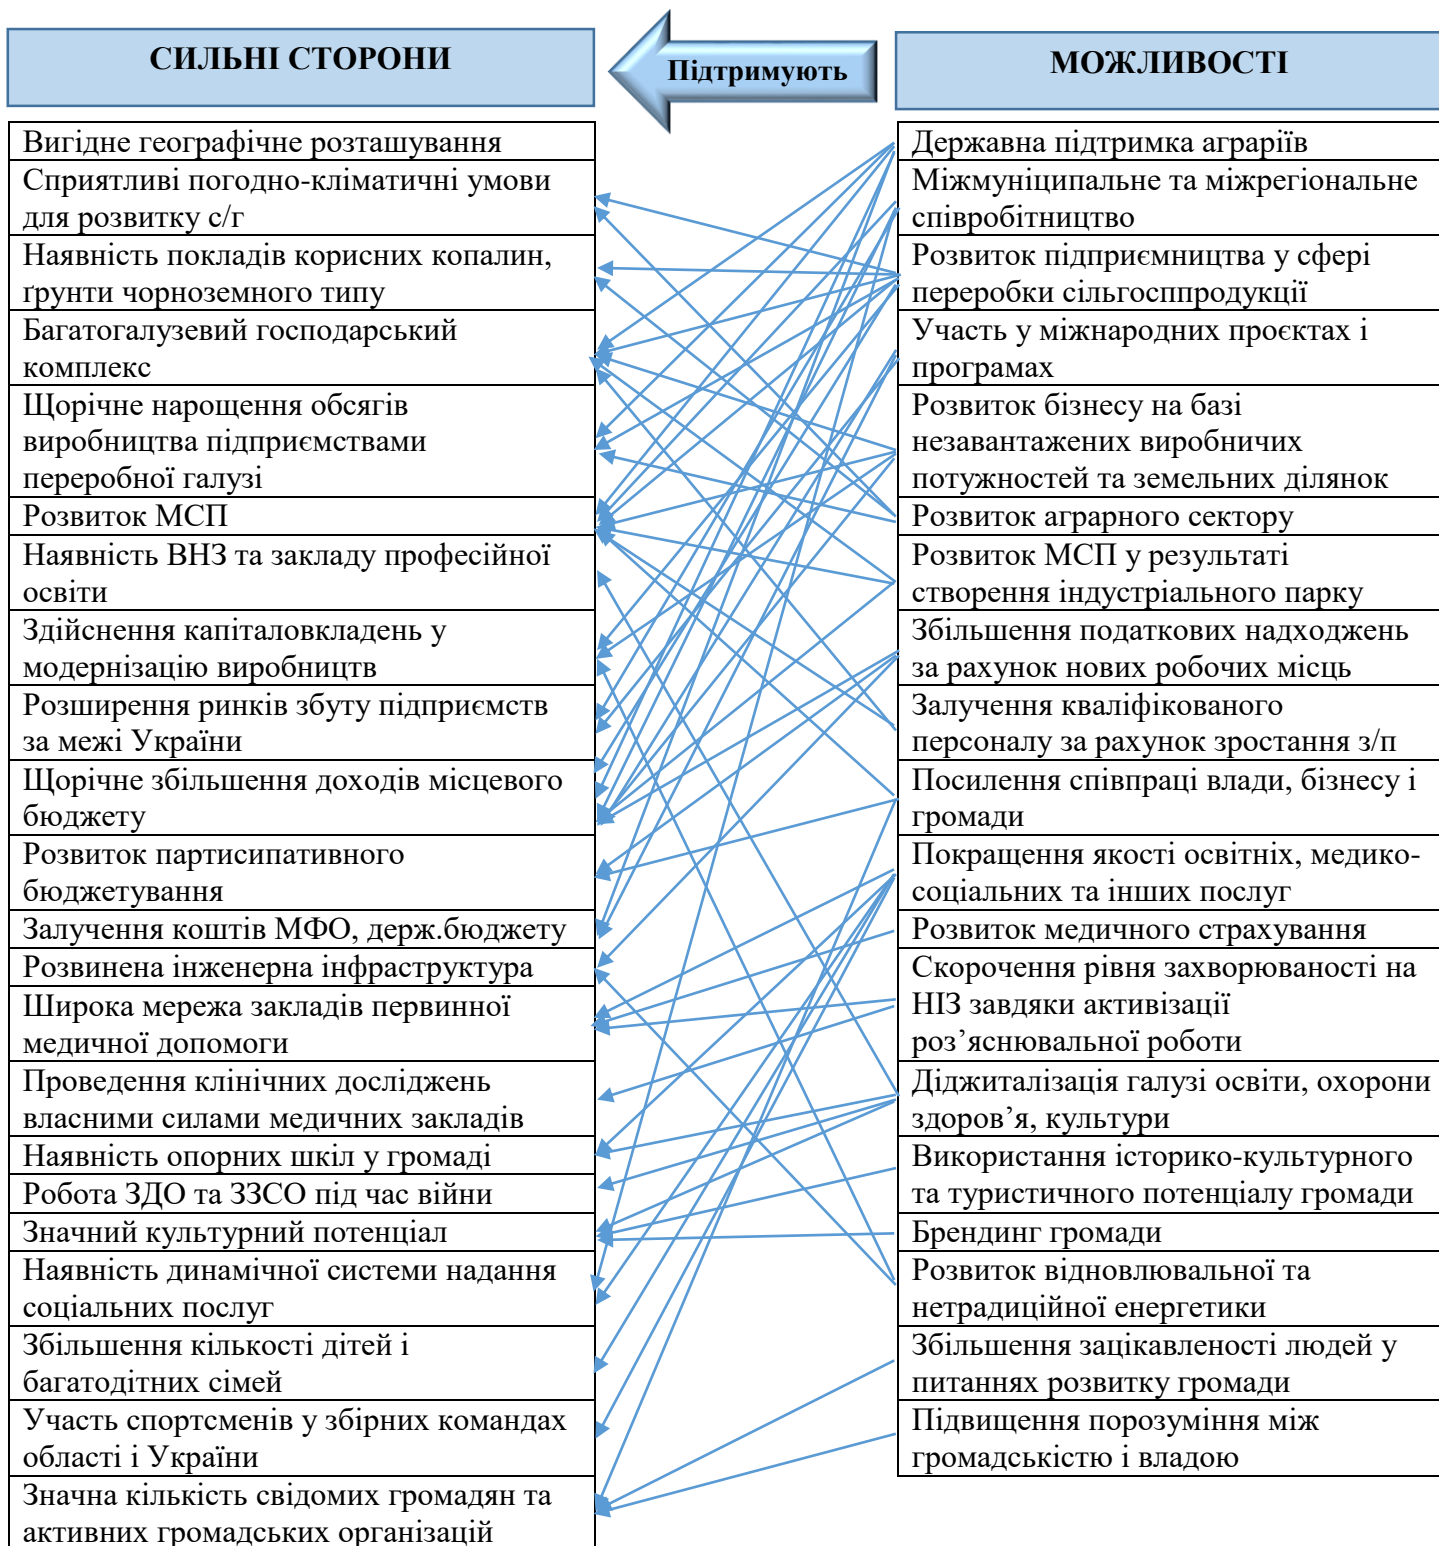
СИЛЬНІ СТОРОНИ

Підтримують

МОЖЛИВОСТІ

Вигідне географічне розташування

Сприятливі погодно-кліматичні умови для розвитку с/г

Наявність покладів корисних копалин, ґрунти чорноземного типу

Багатогалузевий господарський комплекс

Щорічне нарощення обсягів виробництва підприємствами переробної галузі

Розвиток МСП

Наявність ВНЗ та закладу професійної освіти

Здійснення капіталовкладень у модернізацію виробництв

Розширення ринків збуту підприємств за межі України

Щорічне збільшення доходів місцевого бюджету

Розвиток партисипативного бюджетування

Залучення коштів МФО, держ.бюджету

Розвинена інженерна інфраструктура

Широка мережа закладів первинної медичної допомоги

Проведення клінічних досліджень власними силами медичних закладів

Наявність опорних шкіл у громаді

Робота ЗДО та ЗЗСО під час війни

Значний культурний потенціал

Наявність динамічної системи надання соціальних послуг

Збільшення кількості дітей і багатодітних сімей

Участь спортсменів у збірних командах області і України

Значна кількість свідомих громадян та активних громадських організацій

Державна підтримка аграріїв

Міжмуніципальне та міжрегіональне співробітництво

Розвиток підприємництва у сфері переробки сільгосппродукції

Участь у міжнародних проєктах і програмах

Розвиток бізнесу на базі незавантажених виробничих потужностей та земельних ділянок

Розвиток аграрного сектору

Розвиток МСП у результаті створення індустріального парку

Збільшення податкових надходжень за рахунок нових робочих місць

Залучення кваліфікованого персоналу за рахунок зростання з/п

Посилення співпраці влади, бізнесу і громади

Покращення якості освітніх, медико-соціальних та інших послуг

Розвиток медичного страхування

Скорочення рівня захворюваності на НІЗ завдяки активізації роз’яснювальної роботи

Діджиталізація галузі освіти, охорони здоров’я, культури

Використання історико-культурного та туристичного потенціалу громади

Брендинг громади

Розвиток відновлювальної та нетрадиційної енергетики

Збільшення зацікавленості людей у питаннях розвитку громади

Підвищення порозуміння між громадськістю і владою